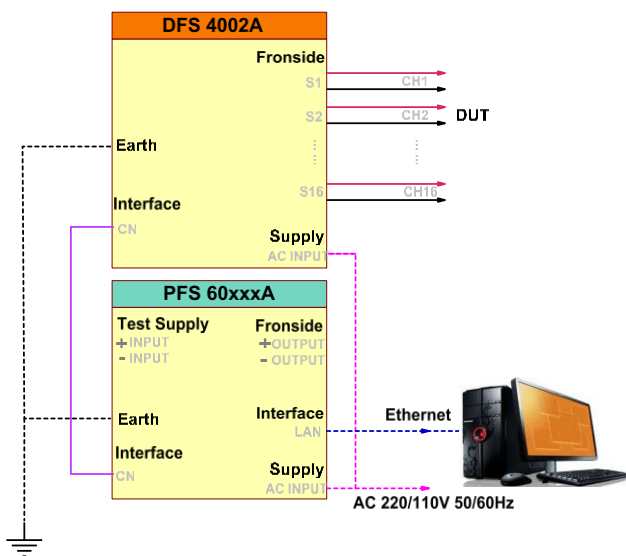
DFS 4002A

Fronside

S1

CH1

S2

CH2

DUT

Earth

S16

CH16

Interface

CN

Supply

AC INPUT

PFS 60xxxA

Test Supply

+INPUT

- INPUT

Fronside

+OUTPUT

- OUTPUT

Earth

Interface

LAN

Ethernet

Interface

CN

Supply

AC INPUT

AC 220/110V 50/60Hz